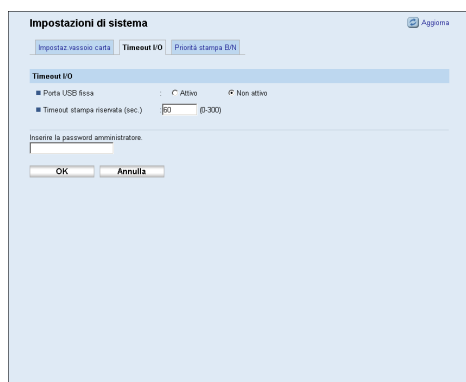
Impostazioni di sistema

Aggiorna

Impostaz.vassoio carta | Timeout I/O | Priorità stampa B/N

Timeout I/O

Porta USB fissa : Attivo Non attivo

Timeout stampa riservata (sec.) : 60 (0-300)

Inserire la password amministratore.

OK Annulla